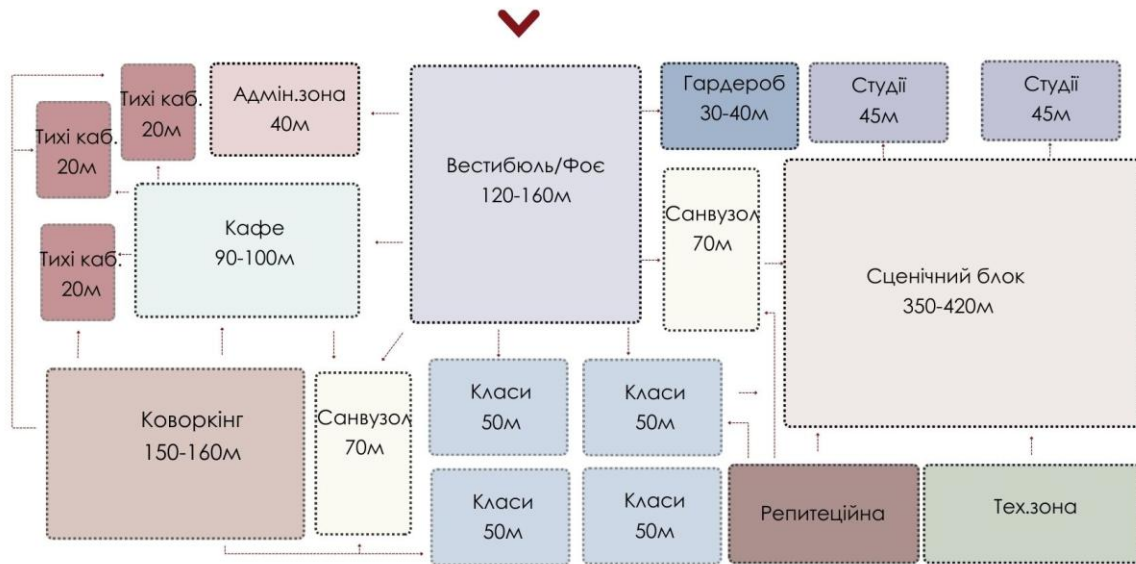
Тихі каб.
20м

Адмін.зона
40м

Вестибюль/Фоє
120-160м

Гардероб
30-40м

Студії
45м

Студії
45м

Тихі каб.
20м

Кафе
90-100м

Санвузол
70м

Сценічний блок
350-420м

Тихі каб.
20м

Коворкінг
150-160м

Санвузол
70м

Класи
50м

Класи
50м

Класи
50м

Класи
50м

Репитецийна

Тех.зона